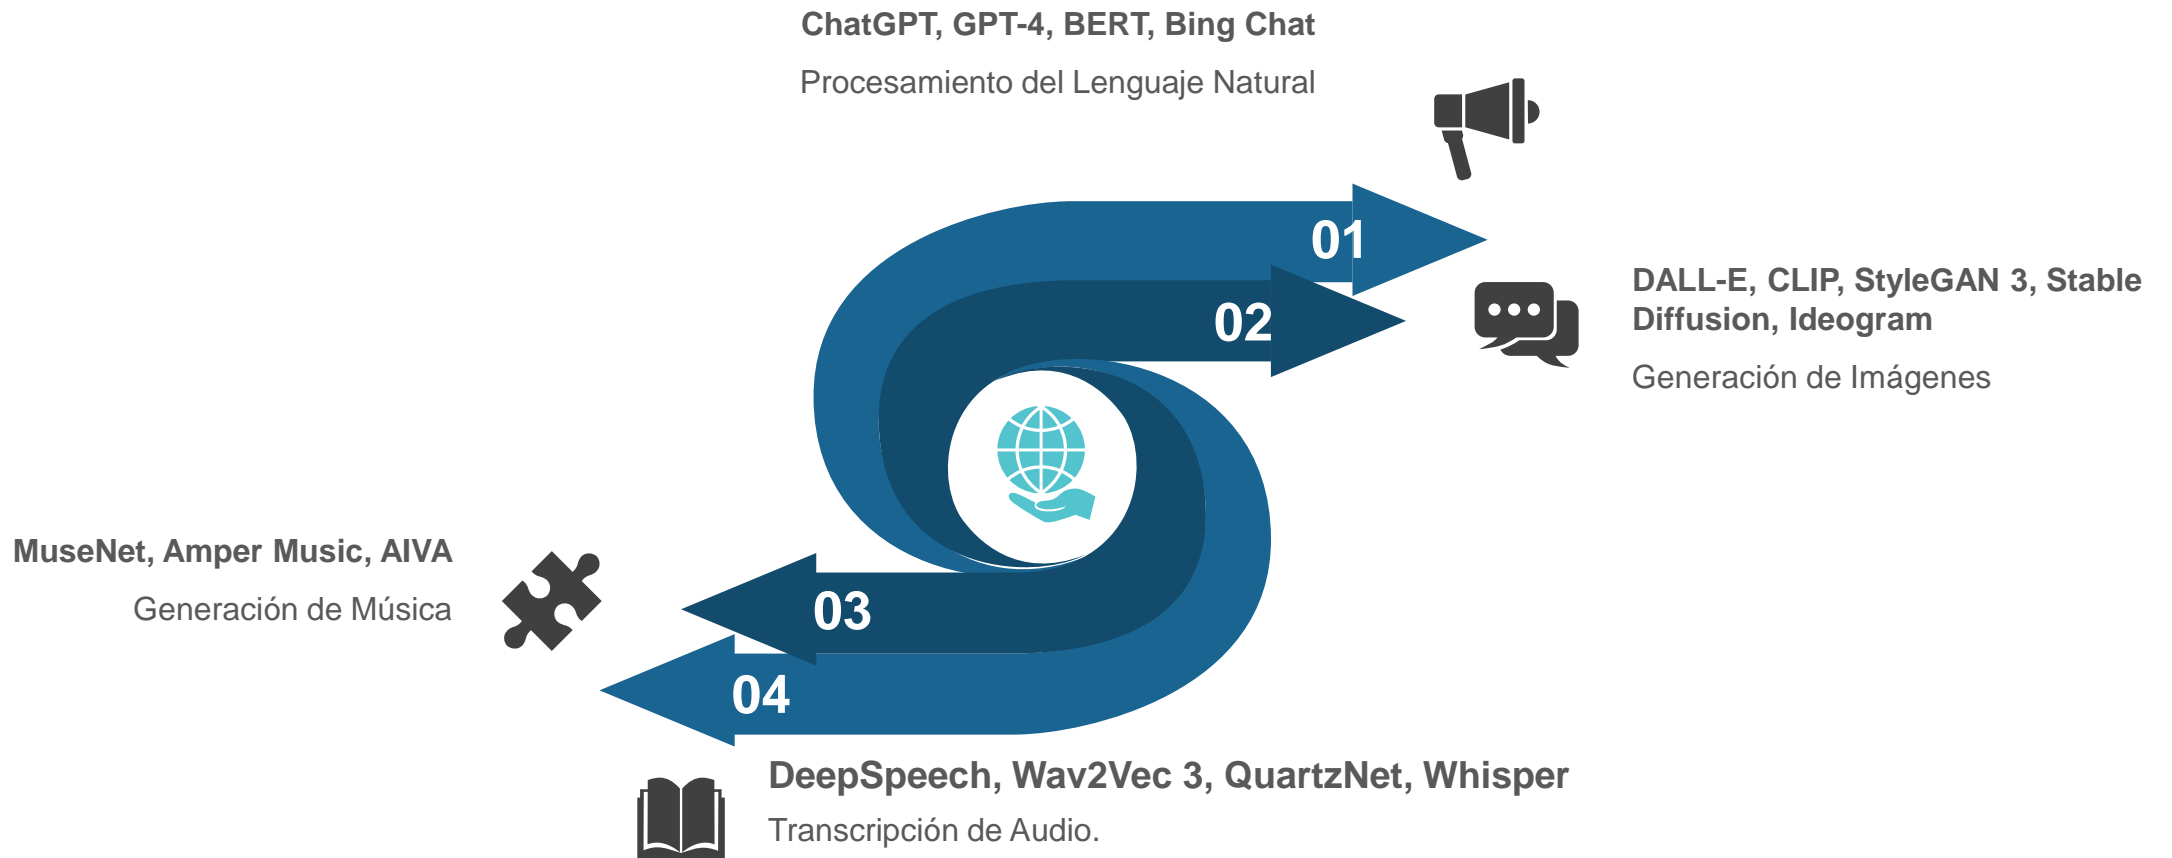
ChatGPT, GPT-4, BERT, Bing Chat

Procesamiento del Lenguaje Natural

01

02

DALL-E, CLIP, StyleGAN 3, Stable Diffusion, Ideogram

Generación de Imágenes

MuseNet, Amper Music, AIVA

Generación de Música

03

04

DeepSpeech, Wav2Vec 3, QuartzNet, Whisper

Transcripción de Audio.